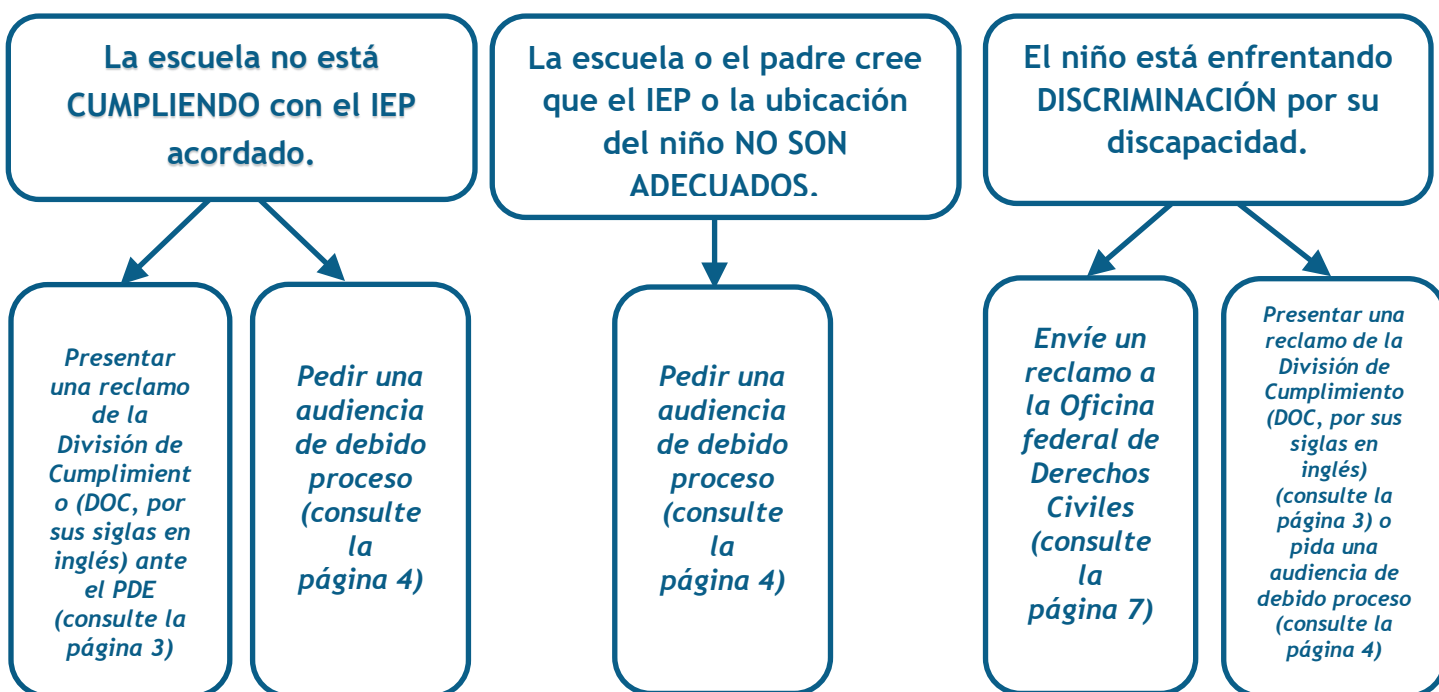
La escuela no está CUMPLIENDO con el IEP acordado.

Presentar una reclamo de la División de Cumplimient o (DOC, por sus siglas en inglés) ante el PDE (consulte la página 3)

Pedir una audiencia de debido proceso (consulte la página 4)

La escuela o el padre cree que el IEP o la ubicación del niño NO SON ADECUADOS.

Pedir una audiencia de debido proceso (consulte la página 4)

El niño está enfrentando DISCRIMINACIÓN por su discapacidad.

Envíe un reclamo a la Oficina federal de Derechos Civiles (consulte la página 7)

Presentar una reclamo de la División de Cumplimiento (DOC, por sus siglas en inglés) (consulte la página 3) o pida una audiencia de debido proceso (consulte la página 4)